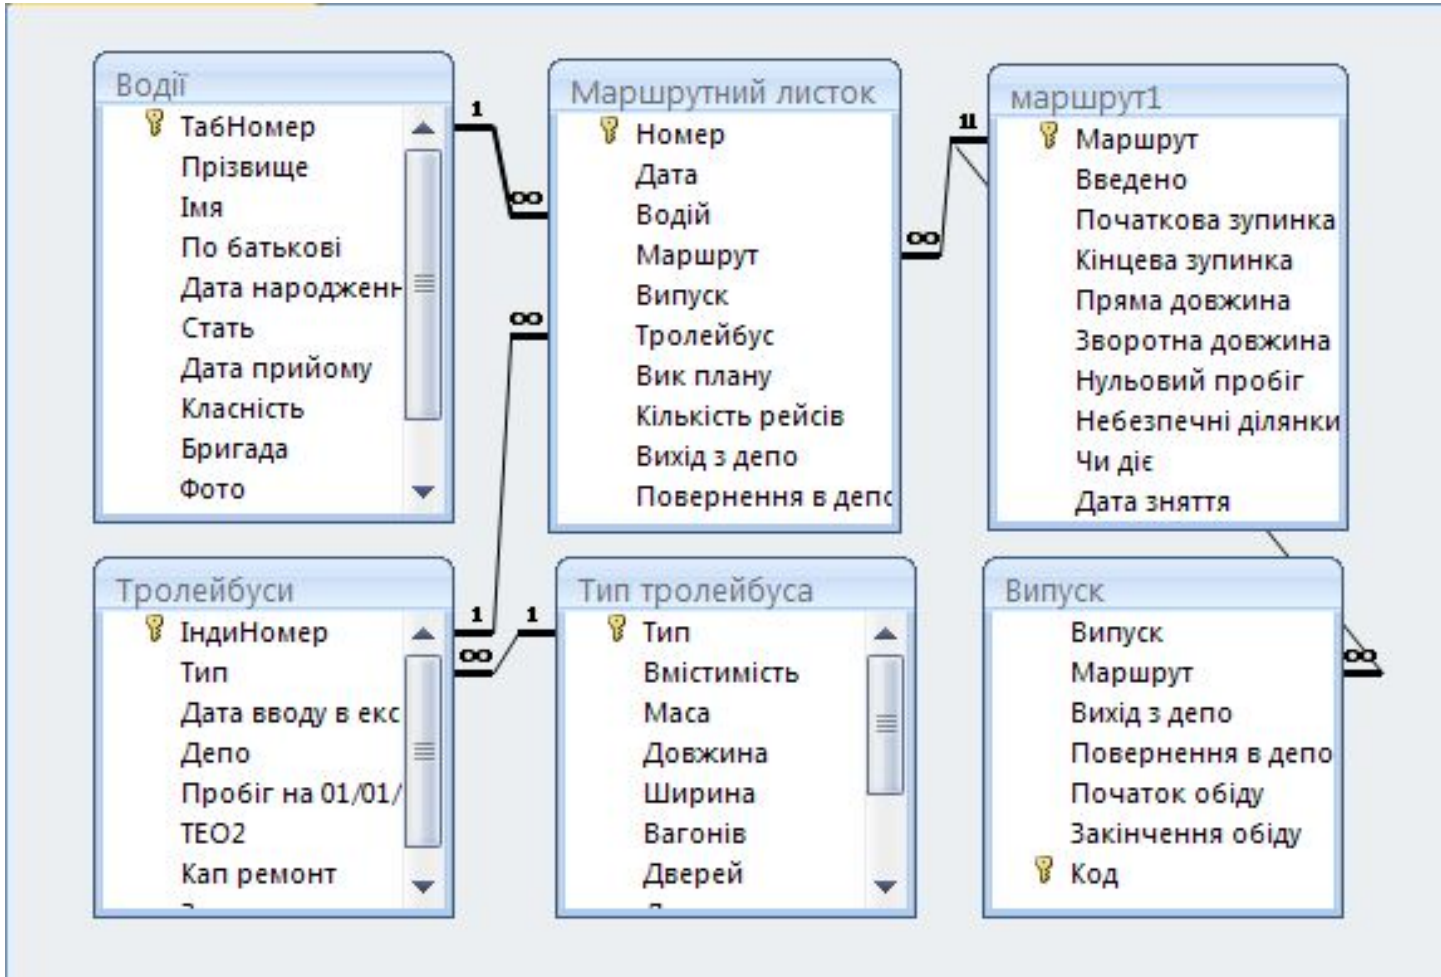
Водії
ТабНомер
Прізвище
Імя
По батькові
Дата народженн
Стать
Дата прийому
Класність
Бригада
Фото

Маршрутний листок
Номер
Дата
Водій
Маршрут
Випуск
Тролейбус
Вик плану
Кількість рейсів
Вихід з депо
Повернення в депс

маршрут1
Маршрут
Введено
Початкова зупинка
Кінцева зупинка
Пряма довжина
Зворотна довжина
Нульовий пробіг
Небезпечні ділянки
Чи діє
Дата зняття

Тролейбуси
ІндиНомер
Тип
Дата вводу в екс
Депо
Пробіг на 01/01/
ТЕО2
Кап ремонт

Тип тролейбуса
Тип
Вмістимість
Маса
Довжина
Ширина
Вагонів
Дверей

Випуск
Випуск
Маршрут
Вихід з депо
Повернення в депо
Початок обіду
Закінчення обіду
Код

1
∞
1
∞
∞
1
∞
1
∞